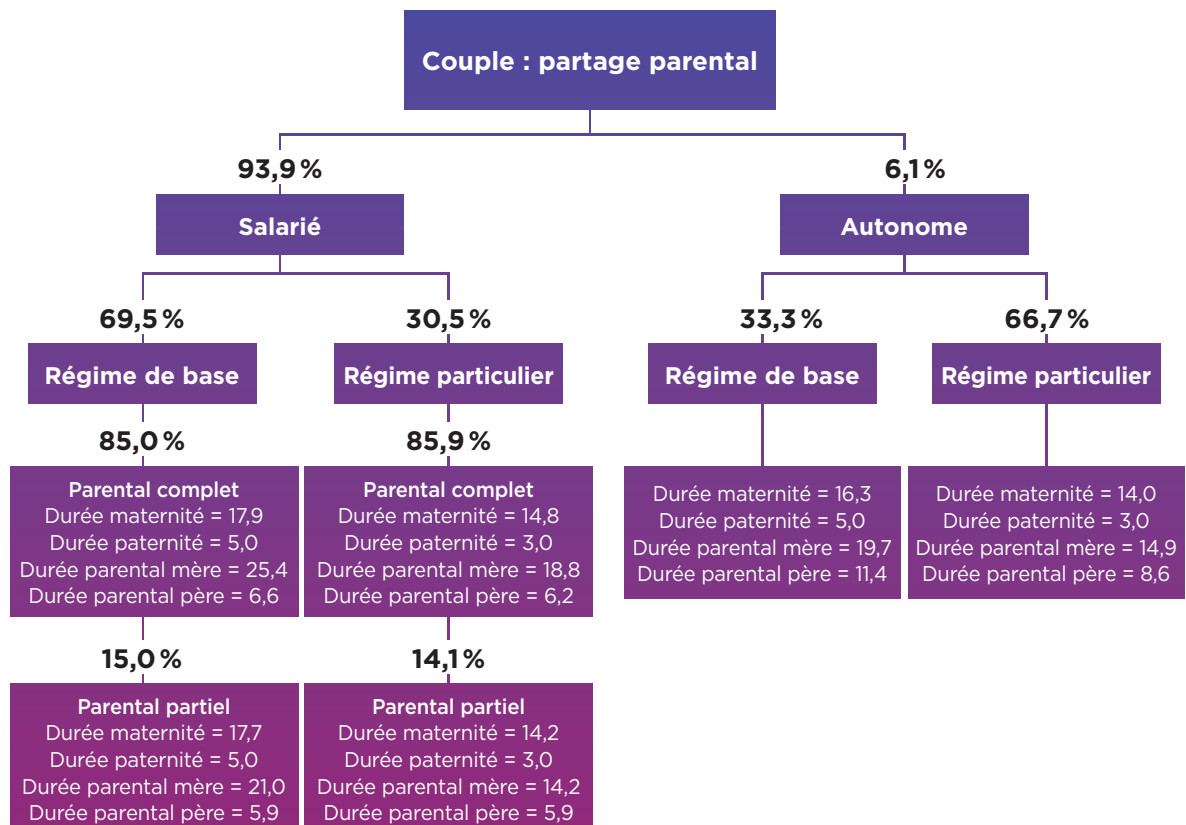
Couple : partage parental

93,9 %

Salarié

69,5 %

Régime de base

85,0 %

Parental complet
Durée maternité = 17,9
Durée paternité = 5,0
Durée parental mère = 25,4
Durée parental père = 6,6

15,0 %

Parental partiel
Durée maternité = 17,7
Durée paternité = 5,0
Durée parental mère = 21,0
Durée parental père = 5,9

30,5 %

Régime particulier

85,9 %

Parental complet
Durée maternité = 14,8
Durée paternité = 3,0
Durée parental mère = 18,8
Durée parental père = 6,2

14,1 %

Parental partiel
Durée maternité = 14,2
Durée paternité = 3,0
Durée parental mère = 14,2
Durée parental père = 5,9

6,1 %

Autonome

33,3 %

Régime de base

Durée maternité = 16,3
Durée paternité = 5,0
Durée parental mère = 19,7
Durée parental père = 11,4

66,7 %

Régime particulier

Durée maternité = 14,0
Durée paternité = 3,0
Durée parental mère = 14,9
Durée parental père = 8,6